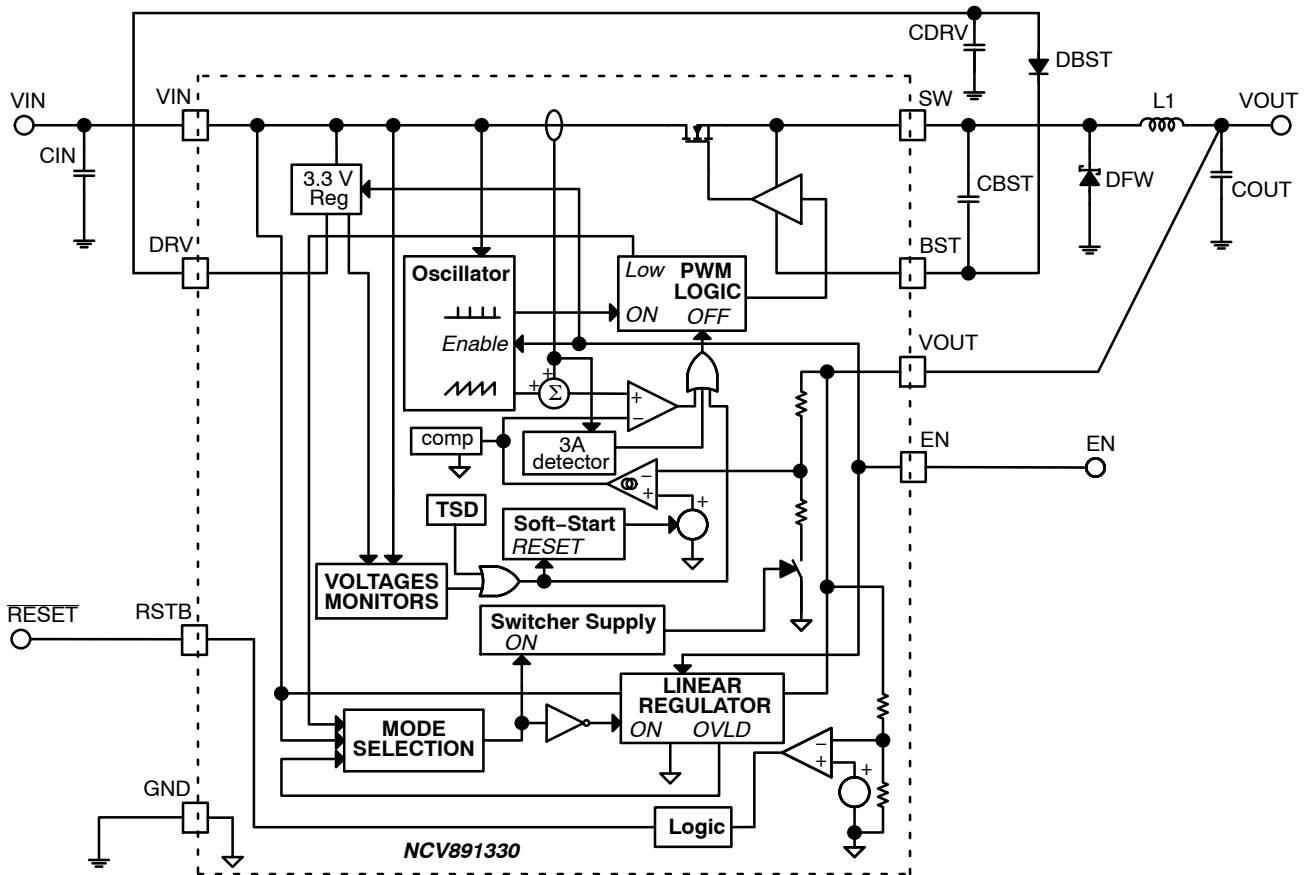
CDRV
DBST
VIN
VIN
SW
L1
VOUT
CIN
3.3 V Reg
CBST
DFW
COUT
DRV
BST
Oscillator
Low
PWM LOGIC
ON
OFF
Enable
VOUT
$\Sigma$
comp
3A detector
EN
EN
TSD
Soft−Start
RESET
VOLTAGES MONITORS
$\overline{RESET}$
RSTB
Switcher Supply
ON
LINEAR REGULATOR
MODE SELECTION
ON
OVLD
GND
Logic
NCV891330